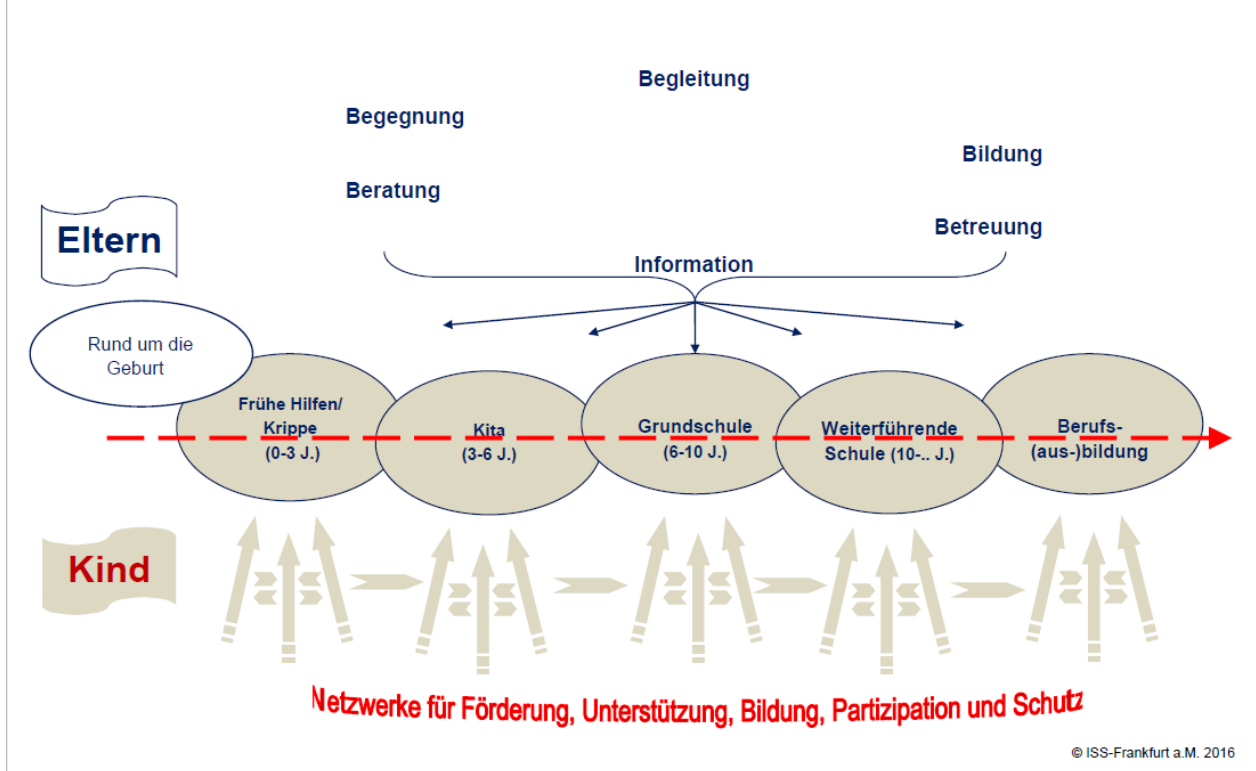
Begleitung

Begegnung

Bildung

Beratung

Eltern

Betreuung

Information

Rund um die Geburt

Frühe Hilfen/ Krippe (0-3 J.)

Kita (3-6 J.)

Grundschule (6-10 J.)

Weiterführende Schule (10-.. J.)

Berufs- (aus-)bildung

Kind

Netzwerke für Förderung, Unterstützung, Bildung, Partizipation und Schutz

© ISS-Frankfurt a.M. 2016